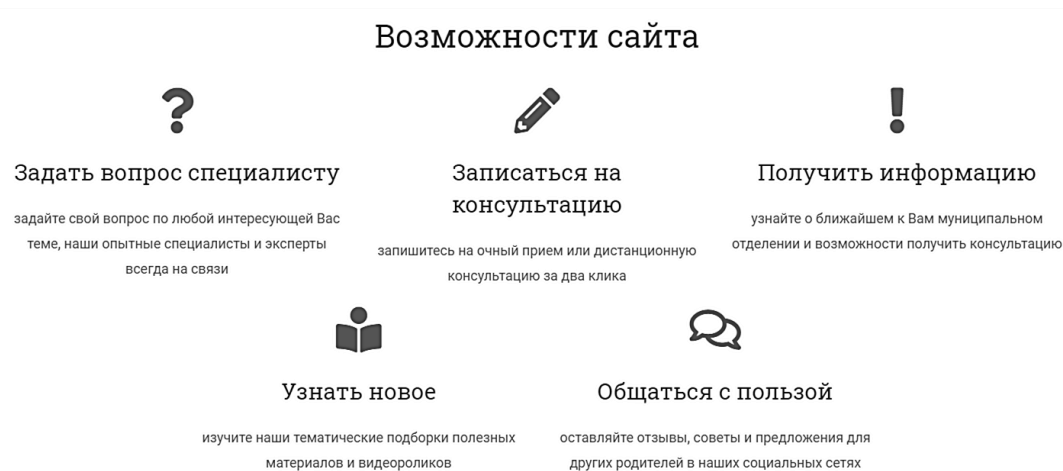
Возможности сайта

Задать вопрос специалисту

задайте свой вопрос по любой интересующей Вас теме, наши опытные специалисты и эксперты всегда на связи

Записаться на консультацию

запишитесь на очный прием или дистанционную консультацию за два клика

Получить информацию

узнайте о ближайшем к Вам муниципальном отделении и возможности получить консультацию

Узнать новое

изучите наши тематические подборки полезных материалов и видеороликов

Общаться с пользой

оставляйте отзывы, советы и предложения для других родителей в наших социальных сетях